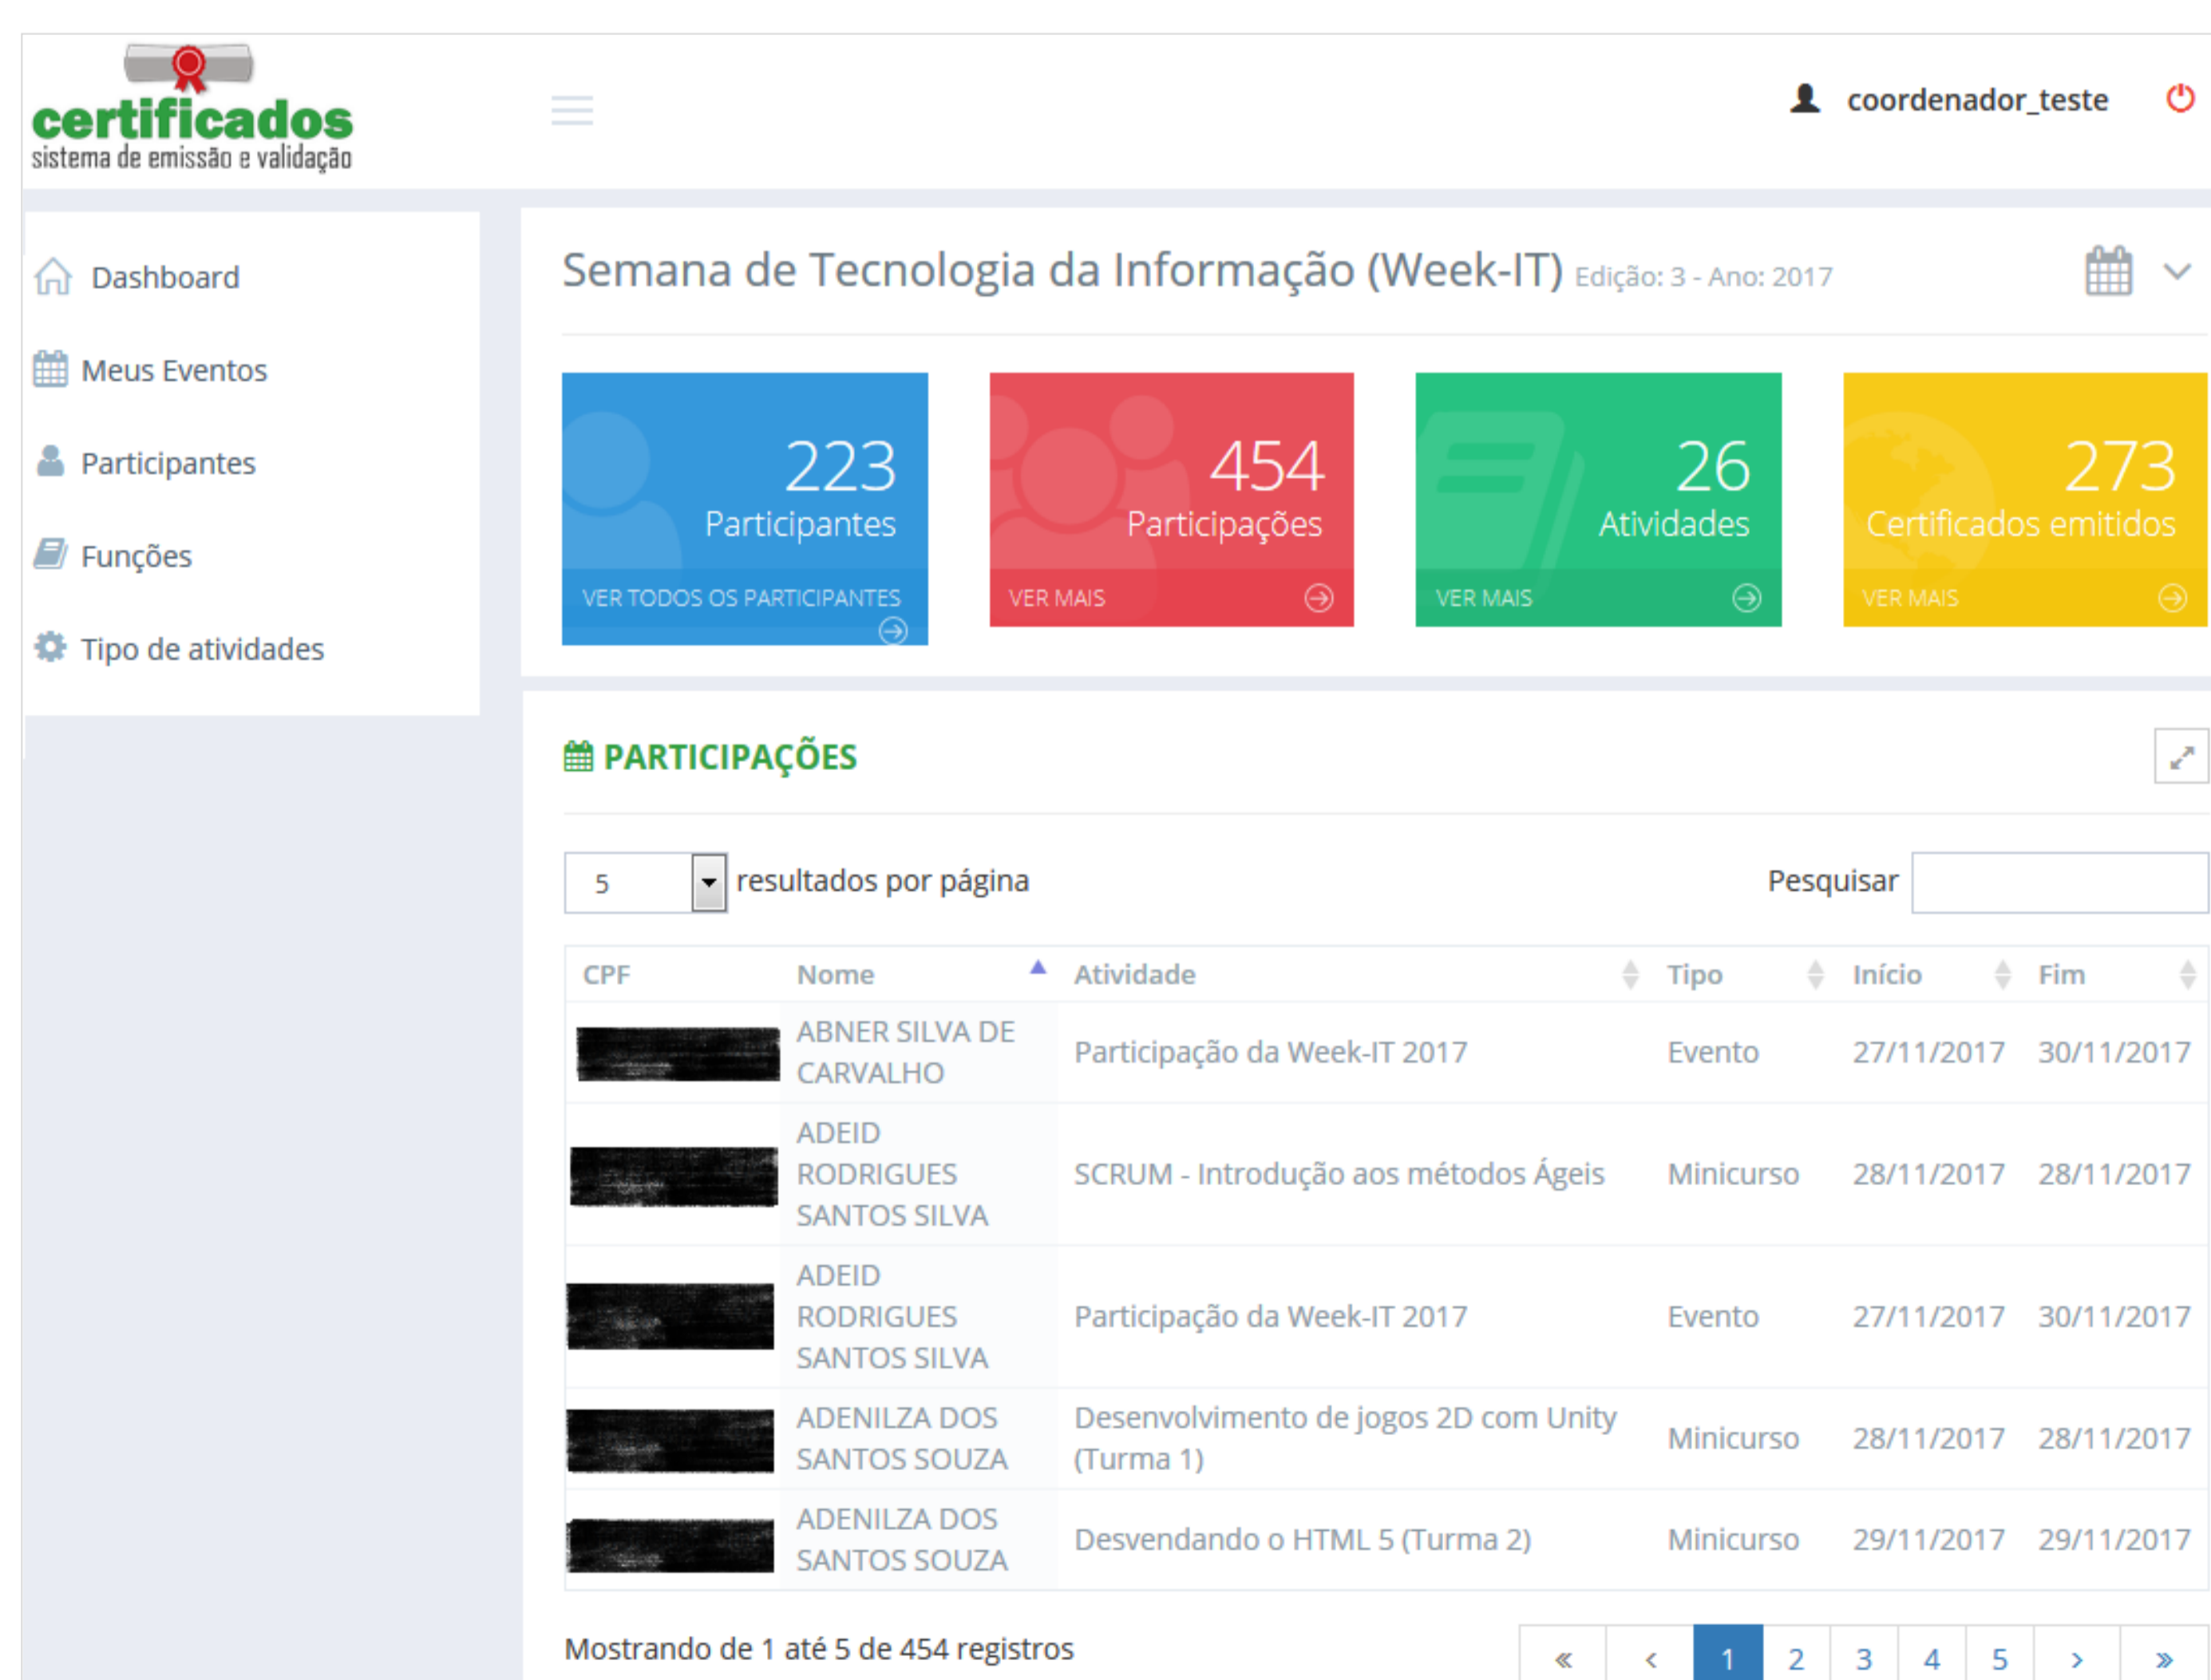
certificados
sistema de emissão e validação

coordenador_teste

Dashboard
Meus Eventos
Participantes
Funções
Tipo de atividades

Semana de Tecnologia da Informação (Week-IT) Edição: 3 - Ano: 2017

223
Participantes
VER TODOS OS PARTICIPANTES

454
Participações
VER MAIS

26
Atividades
VER MAIS

273
Certificados emitidos
VER MAIS

PARTICIPAÇÕES

5 resultados por página

Pesquisar

| CPF | Nome | Atividade | Tipo | Início | Fim |
|---|---|---|---|---|---|
| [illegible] | ABNER SILVA DE CARVALHO | Participação da Week-IT 2017 | Evento | 27/11/2017 | 30/11/2017 |
| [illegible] | ADEID RODRIGUES SANTOS SILVA | SCRUM - Introdução aos métodos Ágeis | Minicurso | 28/11/2017 | 28/11/2017 |
| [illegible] | ADEID RODRIGUES SANTOS SILVA | Participação da Week-IT 2017 | Evento | 27/11/2017 | 30/11/2017 |
| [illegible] | ADENILZA DOS SANTOS SOUZA | Desenvolvimento de jogos 2D com Unity (Turma 1) | Minicurso | 28/11/2017 | 28/11/2017 |
| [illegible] | ADENILZA DOS SANTOS SOUZA | Desvendando o HTML 5 (Turma 2) | Minicurso | 29/11/2017 | 29/11/2017 |

Mostrando de 1 até 5 de 454 registros

« ‹ 1 2 3 4 5 › »